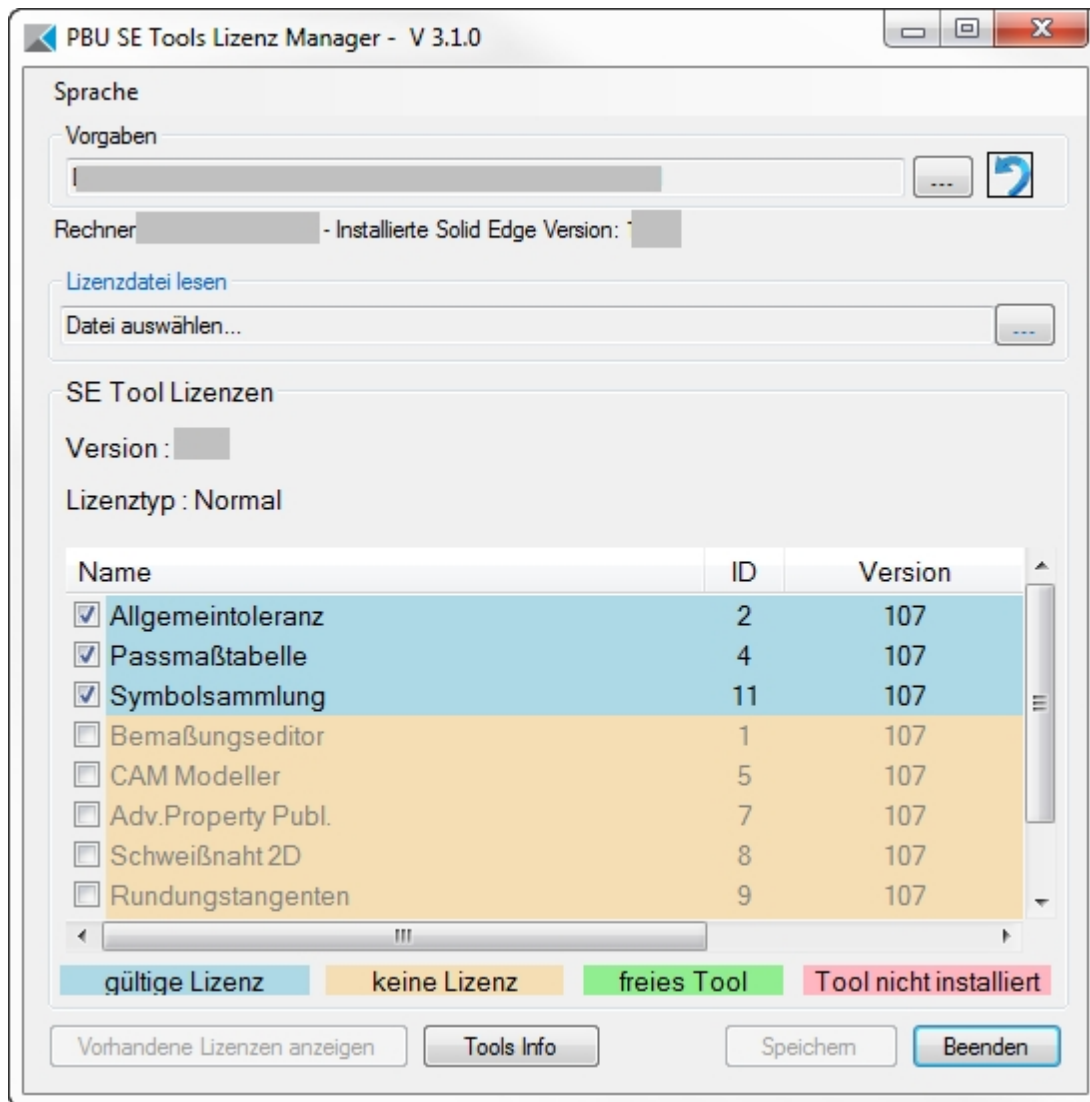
PBU SE Tools Lizenz Manager - V 3.1.0

Sprache

Vorgaben

...

Rechner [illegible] - Installierte Solid Edge Version: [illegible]

Lizenzdatei lesen

Datei auswählen...

...

SE Tool Lizenzen

Version : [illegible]

Lizenztyp : Normal

| Name | ID | Version |
|---|---|---|
| Allgemeintoleranz | 2 | 107 |
| Passmaßtabelle | 4 | 107 |
| Symbolsammlung | 11 | 107 |
| Bemaßungseditor | 1 | 107 |
| CAM Modeller | 5 | 107 |
| Adv.Property Publ. | 7 | 107 |
| Schweißnaht 2D | 8 | 107 |
| Rundungstangenten | 9 | 107 |

III

gültige Lizenz | keine Lizenz | freies Tool | Tool nicht installiert

Vorhandene Lizenzen anzeigen | Tools Info | Speichern | Beenden